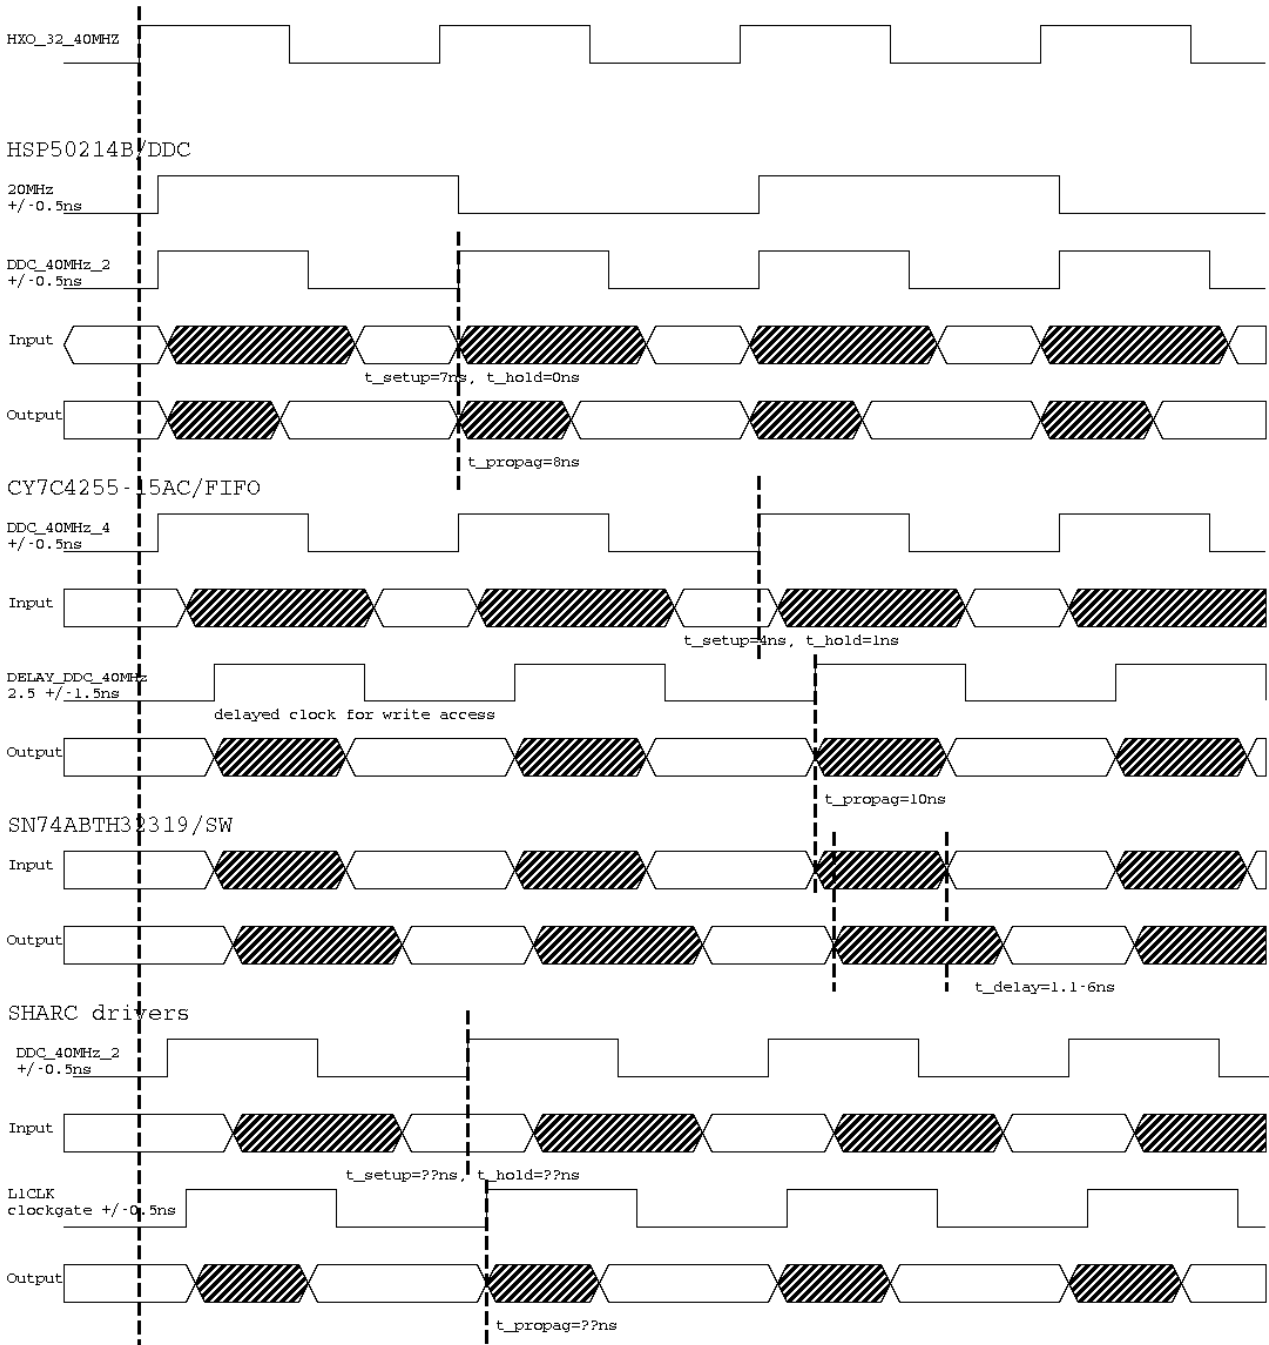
HXO_32_40MHZ

HSP50214B/DDC

20MHz
+/-0.5ns

DDC_40MHz_2
+/-0.5ns

Input

t_setup=7ns, t_hold=0ns

Output

t_propag=8ns

CY7C4255-15AC/FIFO

DDC_40MHz_4
+/-0.5ns

Input

t_setup=4ns, t_hold=1ns

DELAY_DDC_40MHz
2.5 +/-1.5ns

delayed clock for write access

Output

t_propag=10ns

SN74ABTH32319/SW

Input

Output

t_delay=1.1-6ns

SHARC drivers

DDC_40MHz_2
+/-0.5ns

Input

t_setup=??ns, t_hold=??ns

L1CLK
clockgate +/-0.5ns

Output

t_propag=??ns